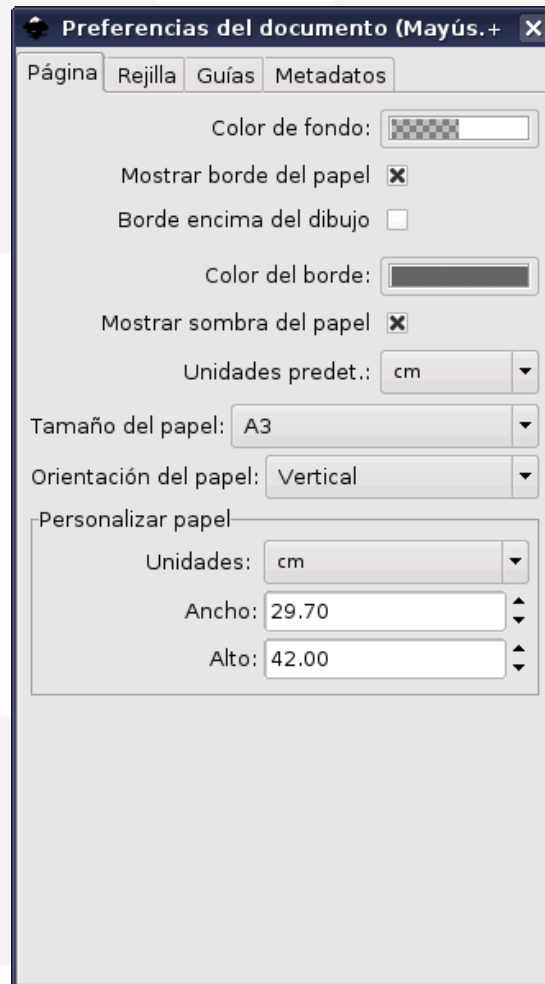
Preferencias del documento (Mayús.+

Página Rejilla Guías Metadatos

Color de fondo:

Mostrar borde del papel

Borde encima del dibujo

Color del borde:

Mostrar sombra del papel

Unidades predet.: cm

Tamaño del papel: A3

Orientación del papel: Vertical

Personalizar papel

Unidades: cm

Ancho: 29.70

Alto: 42.00